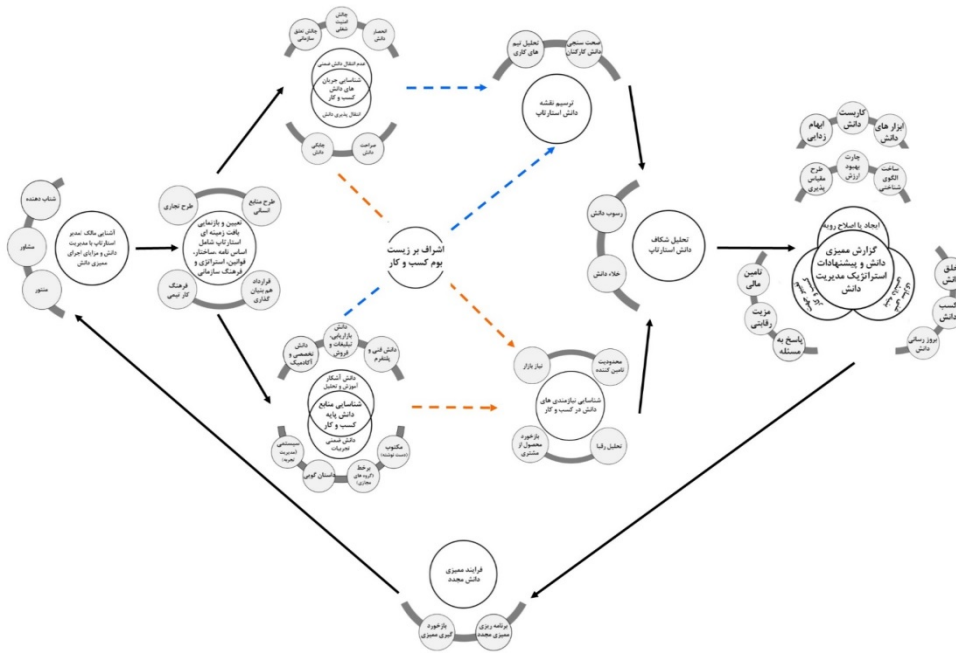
شتاب دهنده
مشاور
منتور
آشنایی مالک /مدیر استارتاپ با مدیریت دانش و مزایای اجرای ممیزی دانش

طرح تجاری
طرح منابع انسانی
تعیین و بازنمایی بافت زمینه ای استارتاپ شامل اساس نامه ،ساختار، قوانین، استراتژی و فرهنگ سازمانی
فرهنگ کارتیمی
قراردادهای هم بنیان گذاری

چالش تعدد سازمانی
چالش امنیت شغلی
انحصار دانش
عدم انتقال دانش ضمنی
شناسایی جریان های دانش کسب و کار
انتقال پذیری دانش
چابکی دانش
مراقبت دانش

اشراف بر زیست بوم کسب و کار

دانش بازاریابی، تبلیغات و فروش
دانش تخصصی و آکادمیک
دانش فنی و پلتفرم
دانش آشکار آموزش و تحلیل
شناسایی منابع دانش پایه کسب و کار
دانش ضمنی تجربیات
سیستمی (مدیریت تجربه)
مکتوب (دست نوشته)
داستان گویی
برخط (گروه های مجازی)

تحلیل تیم های کاری
صحت سنجی دانش کارکنان
ترسیم نقشه دانش استارتاپ

نیاز بازار
محدودیت تامین کننده
شناسایی نیازمندی های دانش در کسب و کار
بازخورد محصول از مشتری
تحلیل رقبا

رسوب دانش
خلاء دانش
تحلیل شکاف دانش استارتاپ

ابهام زدایی
کاربست دانش
ابزار های دانش
طرح مقیاس پذیری
چارت بهبود ارزش
ساخت الگوی شناختی
ایجاد یا اصلاح رویه
گزارش ممیزی دانش و پیشنهادات استراتژیک مدیریت دانش
تامین مالی
مزیت رقابتی
پاسخ به مسئله
خلق دانش
کسب دانش
بروز رسانی دانش

فرایند ممیزی دانش مجدد
بازخورد گیری ممیزی
برنامه ریزی ممیزی مجدد